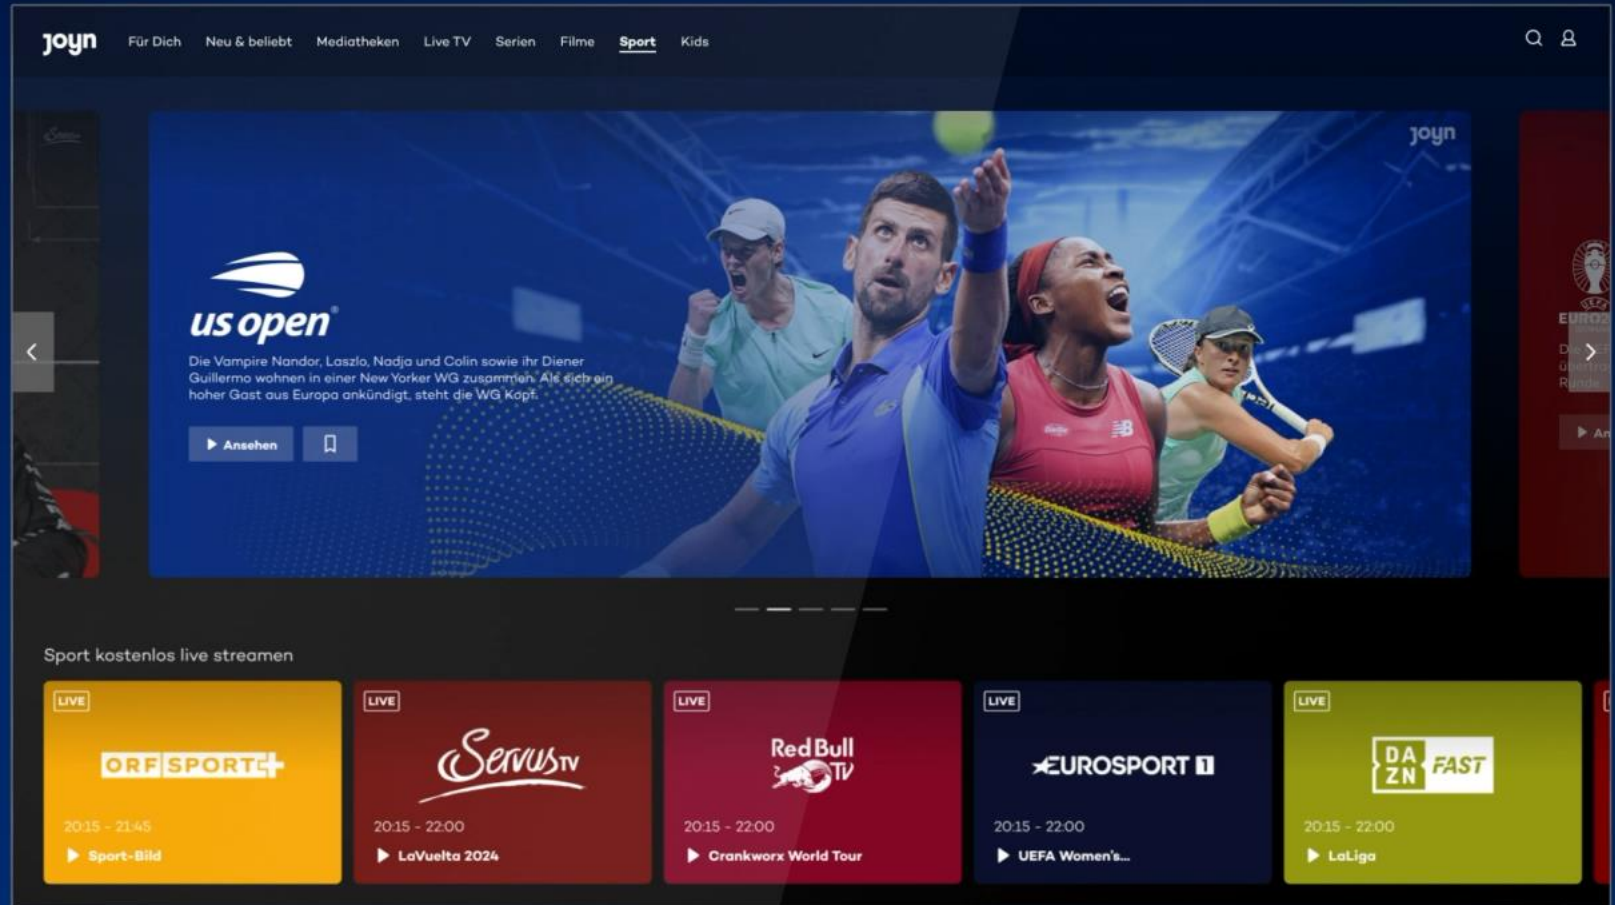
joyn Für Dich Neu & beliebt Mediatheken Live TV Serien Filme Sport Kids

joyn

us open

Die Vampire Nandor, Laszlo, Nadja und Colin sowie ihr Diener Guillermo wohnen in einer New Yorker WG zusammen. Als sich ein hoher Gast aus Europa ankündigt, steht die WG Kopf.

Ansehen

EURO

Sport kostenlos live streamen

LIVE
ORF SPORT+
20:15 - 21:45
Sport-Bild

LIVE
ServusTV
20:15 - 22:00
LaVuelta 2024

LIVE
Red Bull TV
20:15 - 22:00
Crankworx World Tour

LIVE
EUROSPORT 1
20:15 - 22:00
UEFA Women's...

LIVE
DAZN FAST
20:15 - 22:00
LaLiga